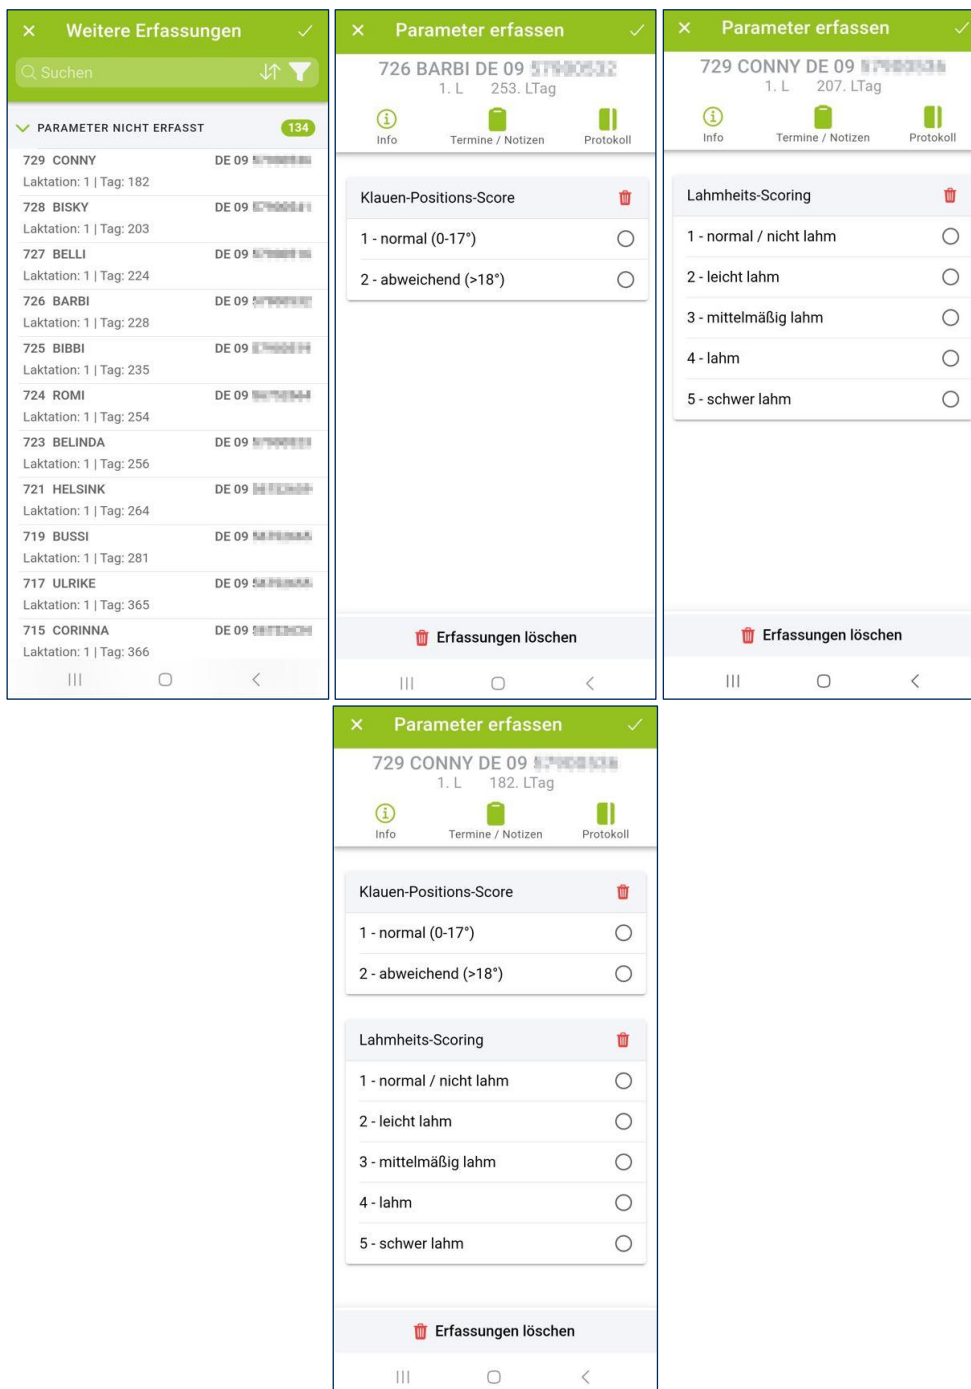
Weitere Erfassungen

Suchen

PARAMETER NICHT ERFASST 134

729 CONNY DE 09 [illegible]
Laktation: 1 | Tag: 182

728 BISKY DE 09 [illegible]
Laktation: 1 | Tag: 203

727 BELLI DE 09 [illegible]
Laktation: 1 | Tag: 224

726 BARBI DE 09 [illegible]
Laktation: 1 | Tag: 228

725 BIBBI DE 09 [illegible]
Laktation: 1 | Tag: 235

724 ROMI DE 09 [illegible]
Laktation: 1 | Tag: 254

723 BELINDA DE 09 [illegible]
Laktation: 1 | Tag: 256

721 HELSINK DE 09 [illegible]
Laktation: 1 | Tag: 264

719 BUSSI DE 09 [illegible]
Laktation: 1 | Tag: 281

717 ULRIKE DE 09 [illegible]
Laktation: 1 | Tag: 365

715 CORINNA DE 09 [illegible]
Laktation: 1 | Tag: 366

Parameter erfassen

726 BARBI DE 09 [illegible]
1. L 253. LTag

Info Termine / Notizen Protokoll

Klauen-Positions-Score
1 - normal (0-17°)
2 - abweichend (>18°)

Erfassungen löschen

Parameter erfassen

729 CONNY DE 09 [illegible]
1. L 207. LTag

Info Termine / Notizen Protokoll

Lahmheits-Scoring
1 - normal / nicht lahm
2 - leicht lahm
3 - mittelmäßig lahm
4 - lahm
5 - schwer lahm

Erfassungen löschen

Parameter erfassen

729 CONNY DE 09 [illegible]
1. L 182. LTag

Info Termine / Notizen Protokoll

Klauen-Positions-Score
1 - normal (0-17°)
2 - abweichend (>18°)

Lahmheits-Scoring
1 - normal / nicht lahm
2 - leicht lahm
3 - mittelmäßig lahm
4 - lahm
5 - schwer lahm

Erfassungen löschen